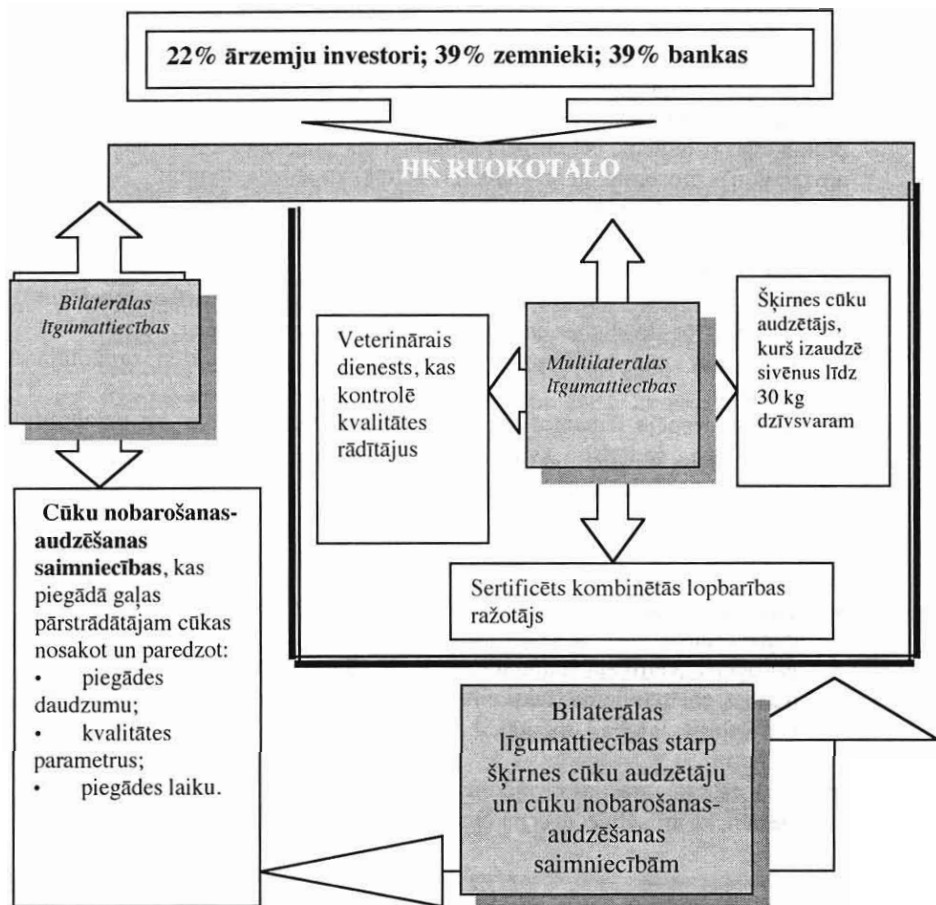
22% ārzemju investori; 39% zemnieki; 39% bankas

HK RUOKOTALO

Bilaterālas līgumattiecības

Veterinārais dienests, kas kontrolē kvalitātes rādītājus

Multilaterālas līgumattiecības

Šķirnes cūku audzētājs, kurš izaudzē sivēnus līdz 30 kg dzīvsvaram

Sertificēts kombinētās lopbarības ražotājs

Cūku nobarošanas-audzēšanas saimniecības, kas piegādā gaļas pārstrādātājam cūkas nosakot un paredzot:
• piegādes daudzumu;
• kvalitātes parametrus;
• piegādes laiku.

Bilaterālas līgumattiecības starp šķirnes cūku audzētāju un cūku nobarošanas-audzēšanas saimniecībām